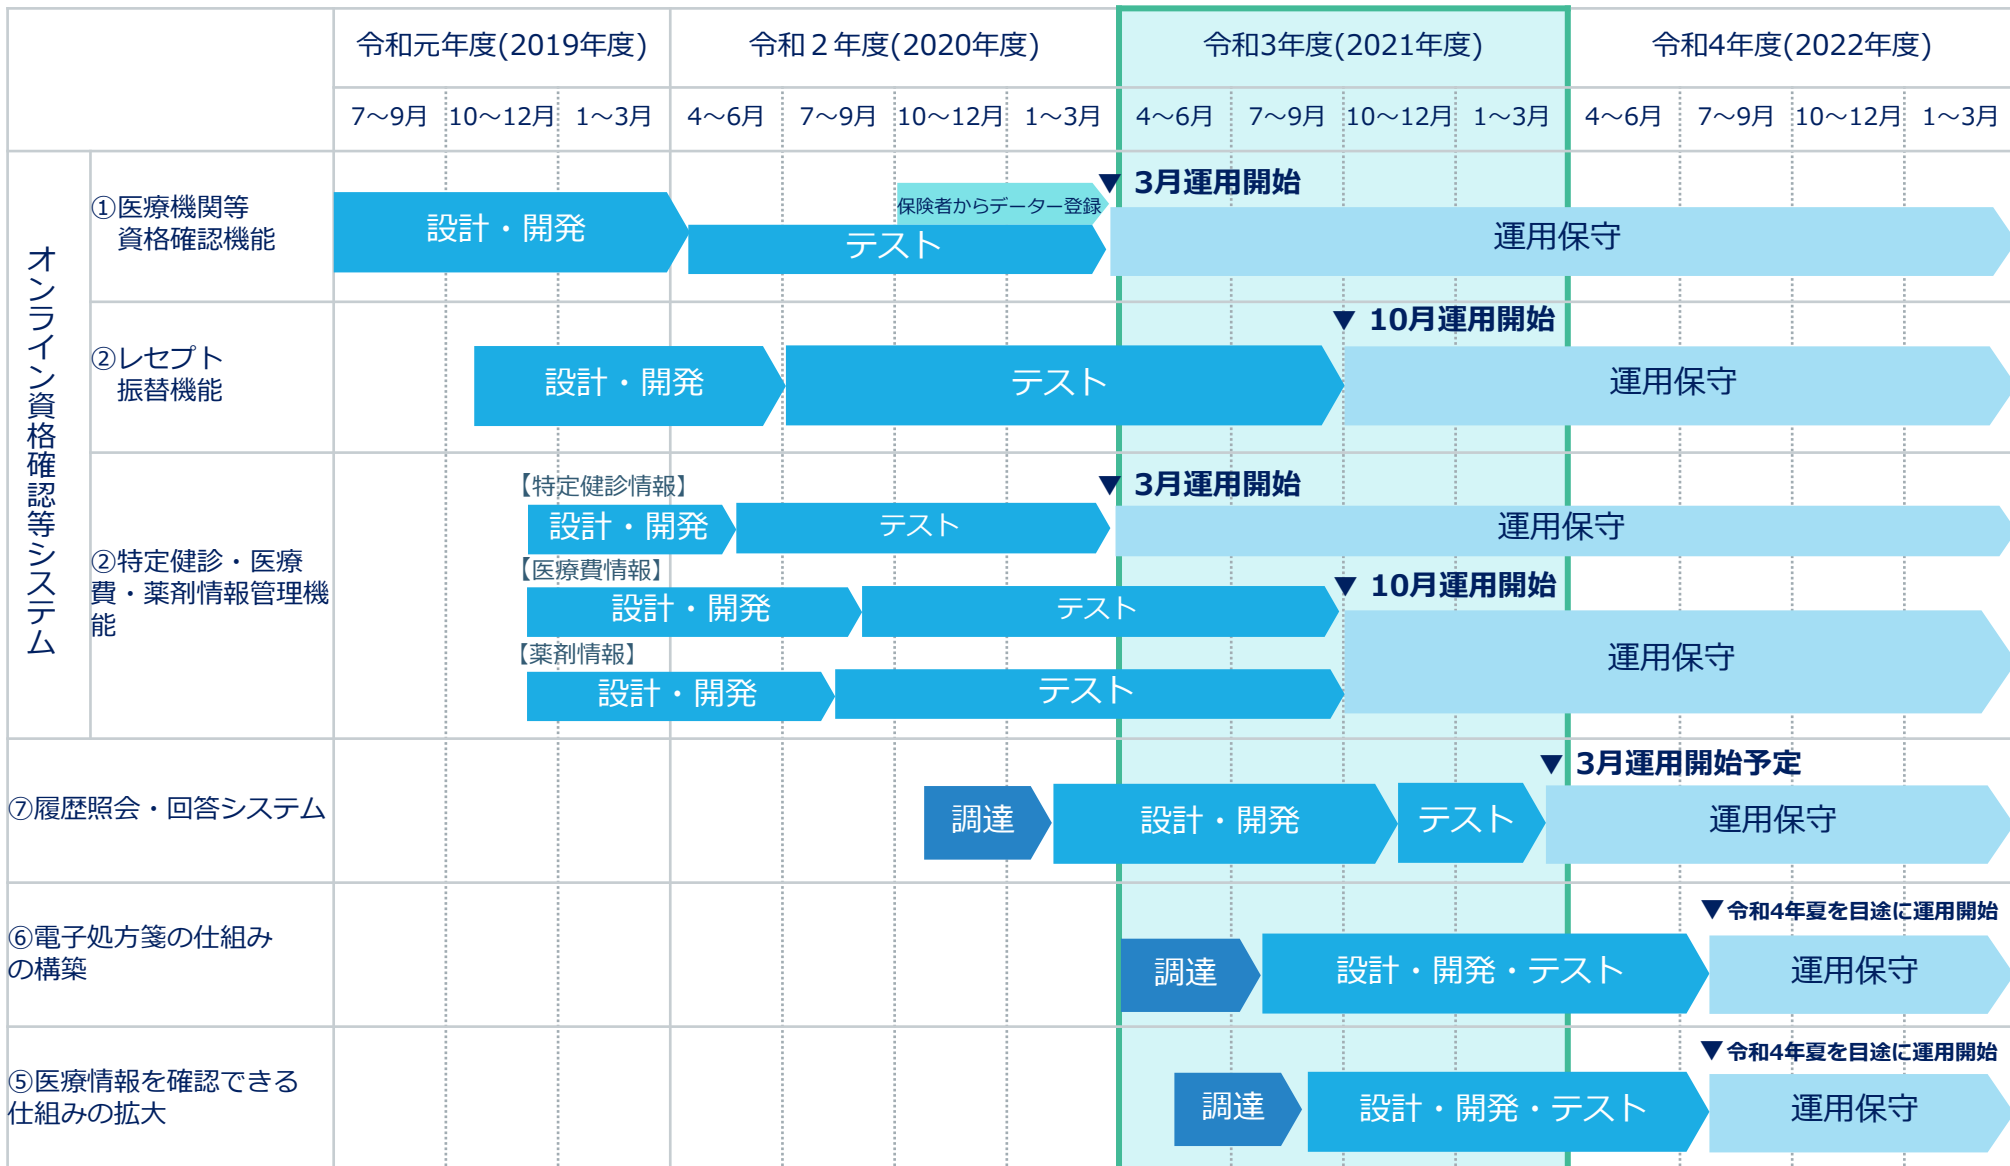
| | 令和元年度(2019年度) | | | 令和２年度(2020年度) | | | | 令和3年度(2021年度) | | | | 令和4年度(2022年度) | | | |
|---|---|---|---|---|---|---|---|---|---|---|---|---|---|---|---|
| | 7～9月 | 10～12月 | 1～3月 | 4～6月 | 7～9月 | 10～12月 | 1～3月 | 4～6月 | 7～9月 | 10～12月 | 1～3月 | 4～6月 | 7～9月 | 10～12月 | 1～3月 |

オンライン資格確認等システム

①医療機関等資格確認機能
設計・開発
保険者からデーター登録
テスト
▼ 3月運用開始
運用保守

②レセプト振替機能
設計・開発
テスト
▼ 10月運用開始
運用保守

②特定健診・医療費・薬剤情報管理機能
【特定健診情報】
設計・開発
テスト
▼ 3月運用開始
運用保守
【医療費情報】
設計・開発
テスト
▼ 10月運用開始
運用保守
【薬剤情報】
設計・開発
テスト

⑦履歴照会・回答システム
調達
設計・開発
テスト
▼ 3月運用開始予定
運用保守

⑥電子処方箋の仕組みの構築
調達
設計・開発・テスト
▼令和4年夏を目途に運用開始
運用保守

⑤医療情報を確認できる仕組みの拡大
調達
設計・開発・テスト
▼令和4年夏を目途に運用開始
運用保守